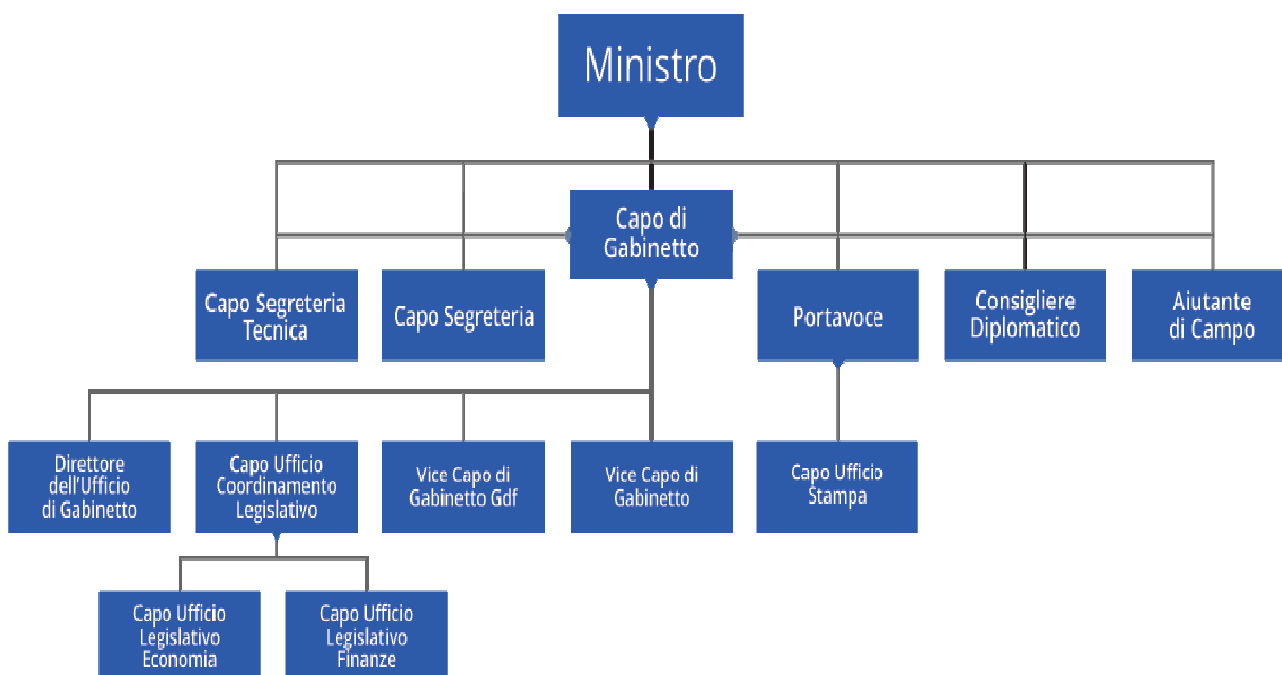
Ministro

Capo di Gabinetto

Capo Segreteria Tecnica

Capo Segreteria

Portavoce

Consigliere Diplomatico

Aiutante di Campo

Direttore dell'Ufficio di Gabinetto

Capo Ufficio Coordinamento Legislativo

Vice Capo di Gabinetto Gdf

Vice Capo di Gabinetto

Capo Ufficio Stampa

Capo Ufficio Legislativo Economia

Capo Ufficio Legislativo Finanze